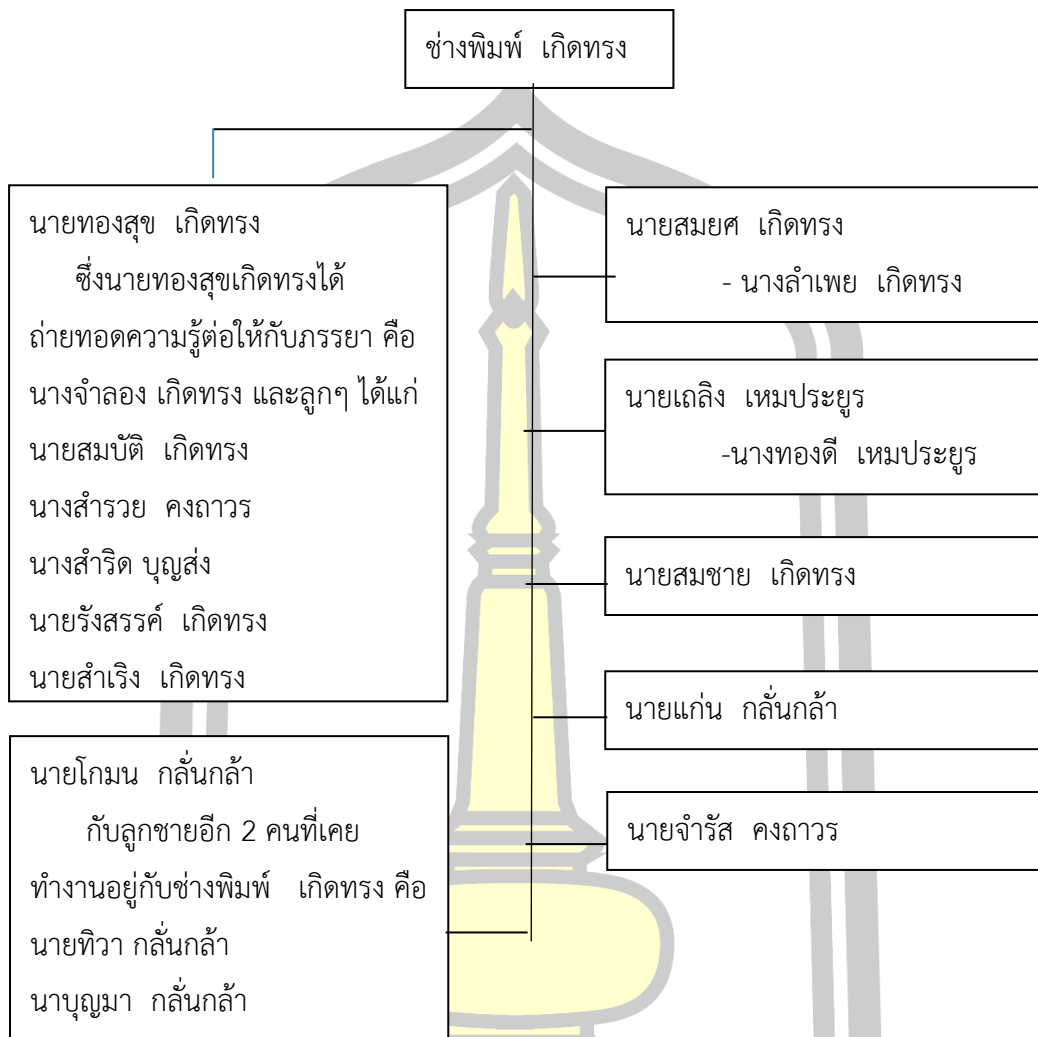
ช่างพิมพ์ เกิดทรง

นายทองสุข เกิดทรง
ซึ่งนายทองสุขเกิดทรงได้ถ่ายทอดความรู้ต่อให้กับภรรยา คือ นางจำลอง เกิดทรง และลูกๆ ได้แก่
นายสมบัติ เกิดทรง
นางสำรวย คงถาวร
นางสำริด บุญส่ง
นายรังสรรค์ เกิดทรง
นายสำเริง เกิดทรง

นายสมยศ เกิดทรง
- นางลำเพย เกิดทรง

นายเถลิง เหมประยูร
-นางทองดี เหมประยูร

นายสมชาย เกิดทรง

นายแก่น กลั่นกล้า

นายจำรัส คงถาวร

นายโกมน กลั่นกล้า
กับลูกชายอีก 2 คนที่เคยทำงานอยู่กับช่างพิมพ์ เกิดทรง คือ
นายทิวา กลั่นกล้า
นาบุญมา กลั่นกล้า